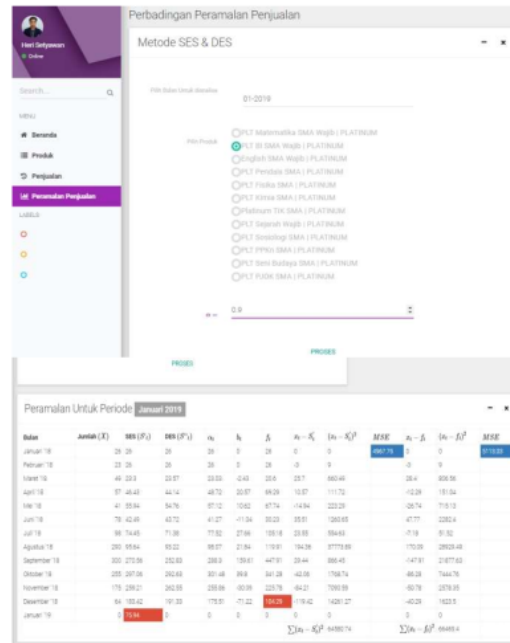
Heri Setyawan
● Online

Search... 

MENU

Beranda

Produk

Penjualan

Peramalan Penjualan

LABELS

Perbadingan Peramalan Penjualan

Metode SES & DES

Pilih Bulan Untuk Diramal

01-2019

Pilih Produk

PLT Matematika SMA Wajib | PLATINUM
PLT BI SMA Wajib | PLATINUM
English SMA Wajib | PLATINUM
PLT Pendala SMA | PLATINUM
PLT Fisika SMA | PLATINUM
PLT Kimia SMA | PLATINUM
Platinum TIK SMA | PLATINUM
PLT Sejarah Wajib | PLATINUM
PLT Sosiologi SMA | PLATINUM
PLT PPKN SMA | PLATINUM
PLT Seni Budaya SMA | PLATINUM
PLT PJOK SMA | PLATINUM

α = 0.9

PROSES

PROSES

Peramalan Untuk Periode Januari 2019

| Bulan | Jumlah $(X)$ | SES $(S'_t)$ | DES $(S''_t)$ | $a_t$ | $b_t$ | $f_t$ | $x_t - S'_t$ | $(x_t - S'_t)^2$ | $MSE$ | $x_t - f_t$ | $(x_t - f_t)^2$ | $MSE$ |
|---|---|---|---|---|---|---|---|---|---|---|---|---|
| Januari '18 | 26 | 26 | 26 | 26 | 0 | 26 | 0 | 0 | 4967.76 | 0 | 0 | 5715.83 |
| Februari '18 | 23 | 26 | 26 | 26 | 0 | 26 | -3 | 9 | | -3 | 9 | |
| Maret '18 | 49 | 23.3 | 23.57 | 23.03 | -2.43 | 26 | 25.7 | 660.49 | | 28.4 | 806.56 | |
| April '18 | 57 | 46.43 | 44.14 | 48.72 | 20.57 | 69.29 | 10.57 | 111.72 | | -12.29 | 151.04 | |
| Mei '18 | 41 | 55.94 | 54.76 | 57.12 | 10.62 | 67.74 | -14.94 | 223.20 | | -26.74 | 715.03 | |
| Juni '18 | 78 | 42.49 | 43.72 | 41.27 | -11.04 | 30.23 | 35.51 | 1260.96 | | 47.77 | 2282.4 | |
| Juli '18 | 98 | 74.45 | 71.38 | 77.52 | 27.66 | 105.18 | 23.55 | 554.63 | | -7.18 | 51.52 | |
| Agustus '18 | 280 | 95.64 | 93.22 | 98.07 | 21.84 | 119.91 | 184.36 | 33779.69 | | 170.09 | 28929.48 | |
| September '18 | 300 | 273.56 | 252.53 | 288.5 | 159.61 | 447.61 | 26.44 | 699.45 | | -147.61 | 21677.63 | |
| Oktober '18 | 255 | 297.36 | 292.93 | 301.48 | 89.9 | 341.28 | -42.36 | 1786.74 | | -86.28 | 7444.78 | |
| November '18 | 175 | 259.21 | 262.55 | 255.86 | -30.39 | 225.78 | -84.21 | 7090.59 | | -50.78 | 2578.55 | |
| Desember '18 | 64 | 183.42 | 191.33 | 175.51 | -71.22 | 104.29 | -119.42 | 14261.37 | | -40.29 | 1623.5 | |
| Januari '19 | 0 | 75.94 | 0 | 0 | 0 | 0 | 0 | 0 | | 0 | 0 | |
| | | | | | | | | $\sum(x_t - S'_t)^2$ 64580.74 | | | $\sum(x_t - f_t)^2$ 68469.4 | |